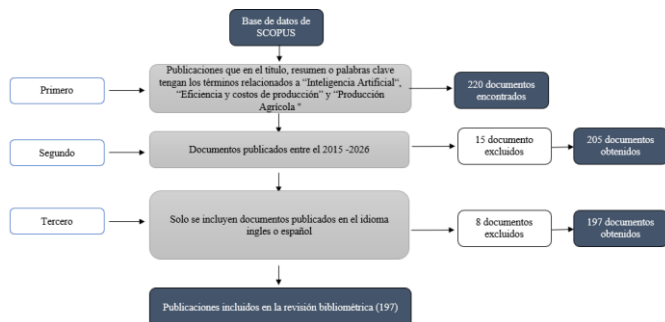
Base de datos de SCOPUS

Primero

Publicaciones que en el título, resumen o palabras clave tengan los términos relacionados a "Inteligencia Artificial", "Eficiencia y costos de producción" y "Producción Agrícola "

220 documentos encontrados

Segundo

Documentos publicados entre el 2015 -2026

15 documento excluidos

205 documentos obtenidos

Tercero

Solo se incluyen documentos publicados en el idioma ingles o español

8 documentos excluidos

197 documentos obtenidos

Publicaciones incluidos en la revisión bibliométrica (197)